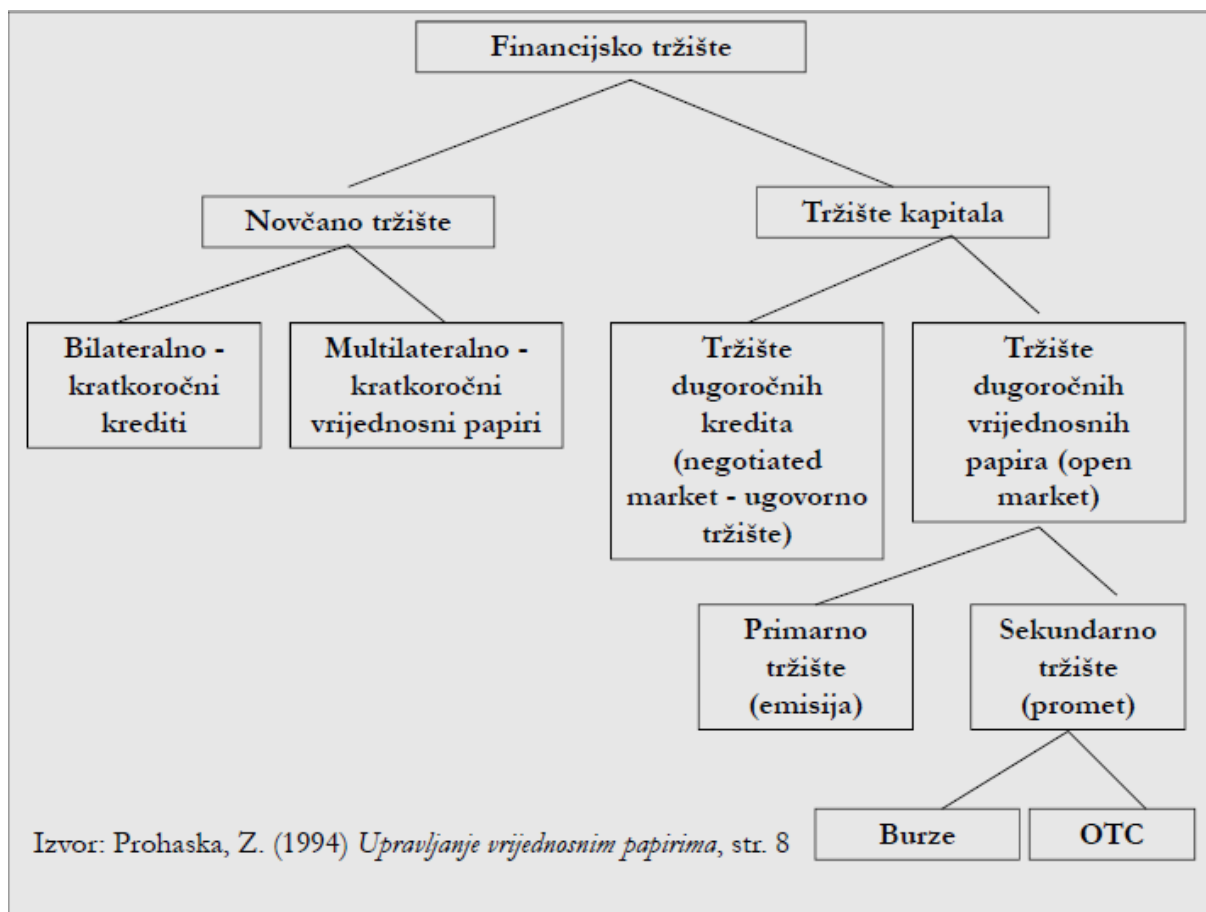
Financijsko tržište

Novčano tržište

Tržište kapitala

Bilateralno - kratkoročni krediti

Multilateralno - kratkoročni vrijednosni papiri

Tržište dugoročnih kredita (negotiated market - ugovorno tržište)

Tržište dugoročnih vrijednosnih papira (open market)

Primarno tržište (emisija)

Sekundarno tržište (promet)

Burze

OTC

Izvor: Prohaska, Z. (1994) Upravljanje vrijednosnim papirima, str. 8